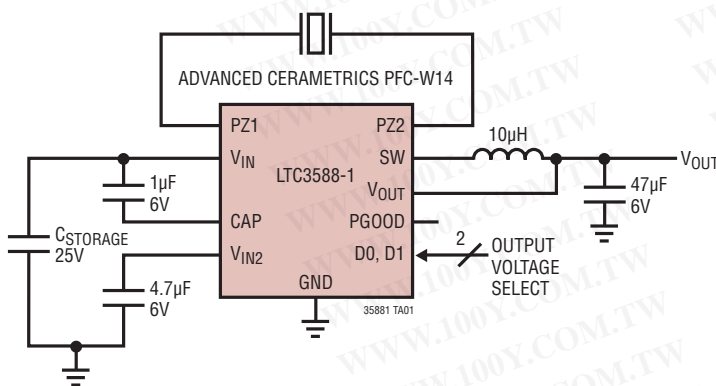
ADVANCED CERAMETRICS PFC-W14

PZ1
PZ2
$V_{IN}$
SW
LTC3588-1
$V_{OUT}$
CAP
PGOOD
$V_{IN2}$
D0, D1
GND
35881 TA01

10µH
$V_{OUT}$
47µF
6V
1µF
6V
$C_{STORAGE}$
25V
4.7µF
6V
2
OUTPUT
VOLTAGE
SELECT

WWW.100Y.COM.TW